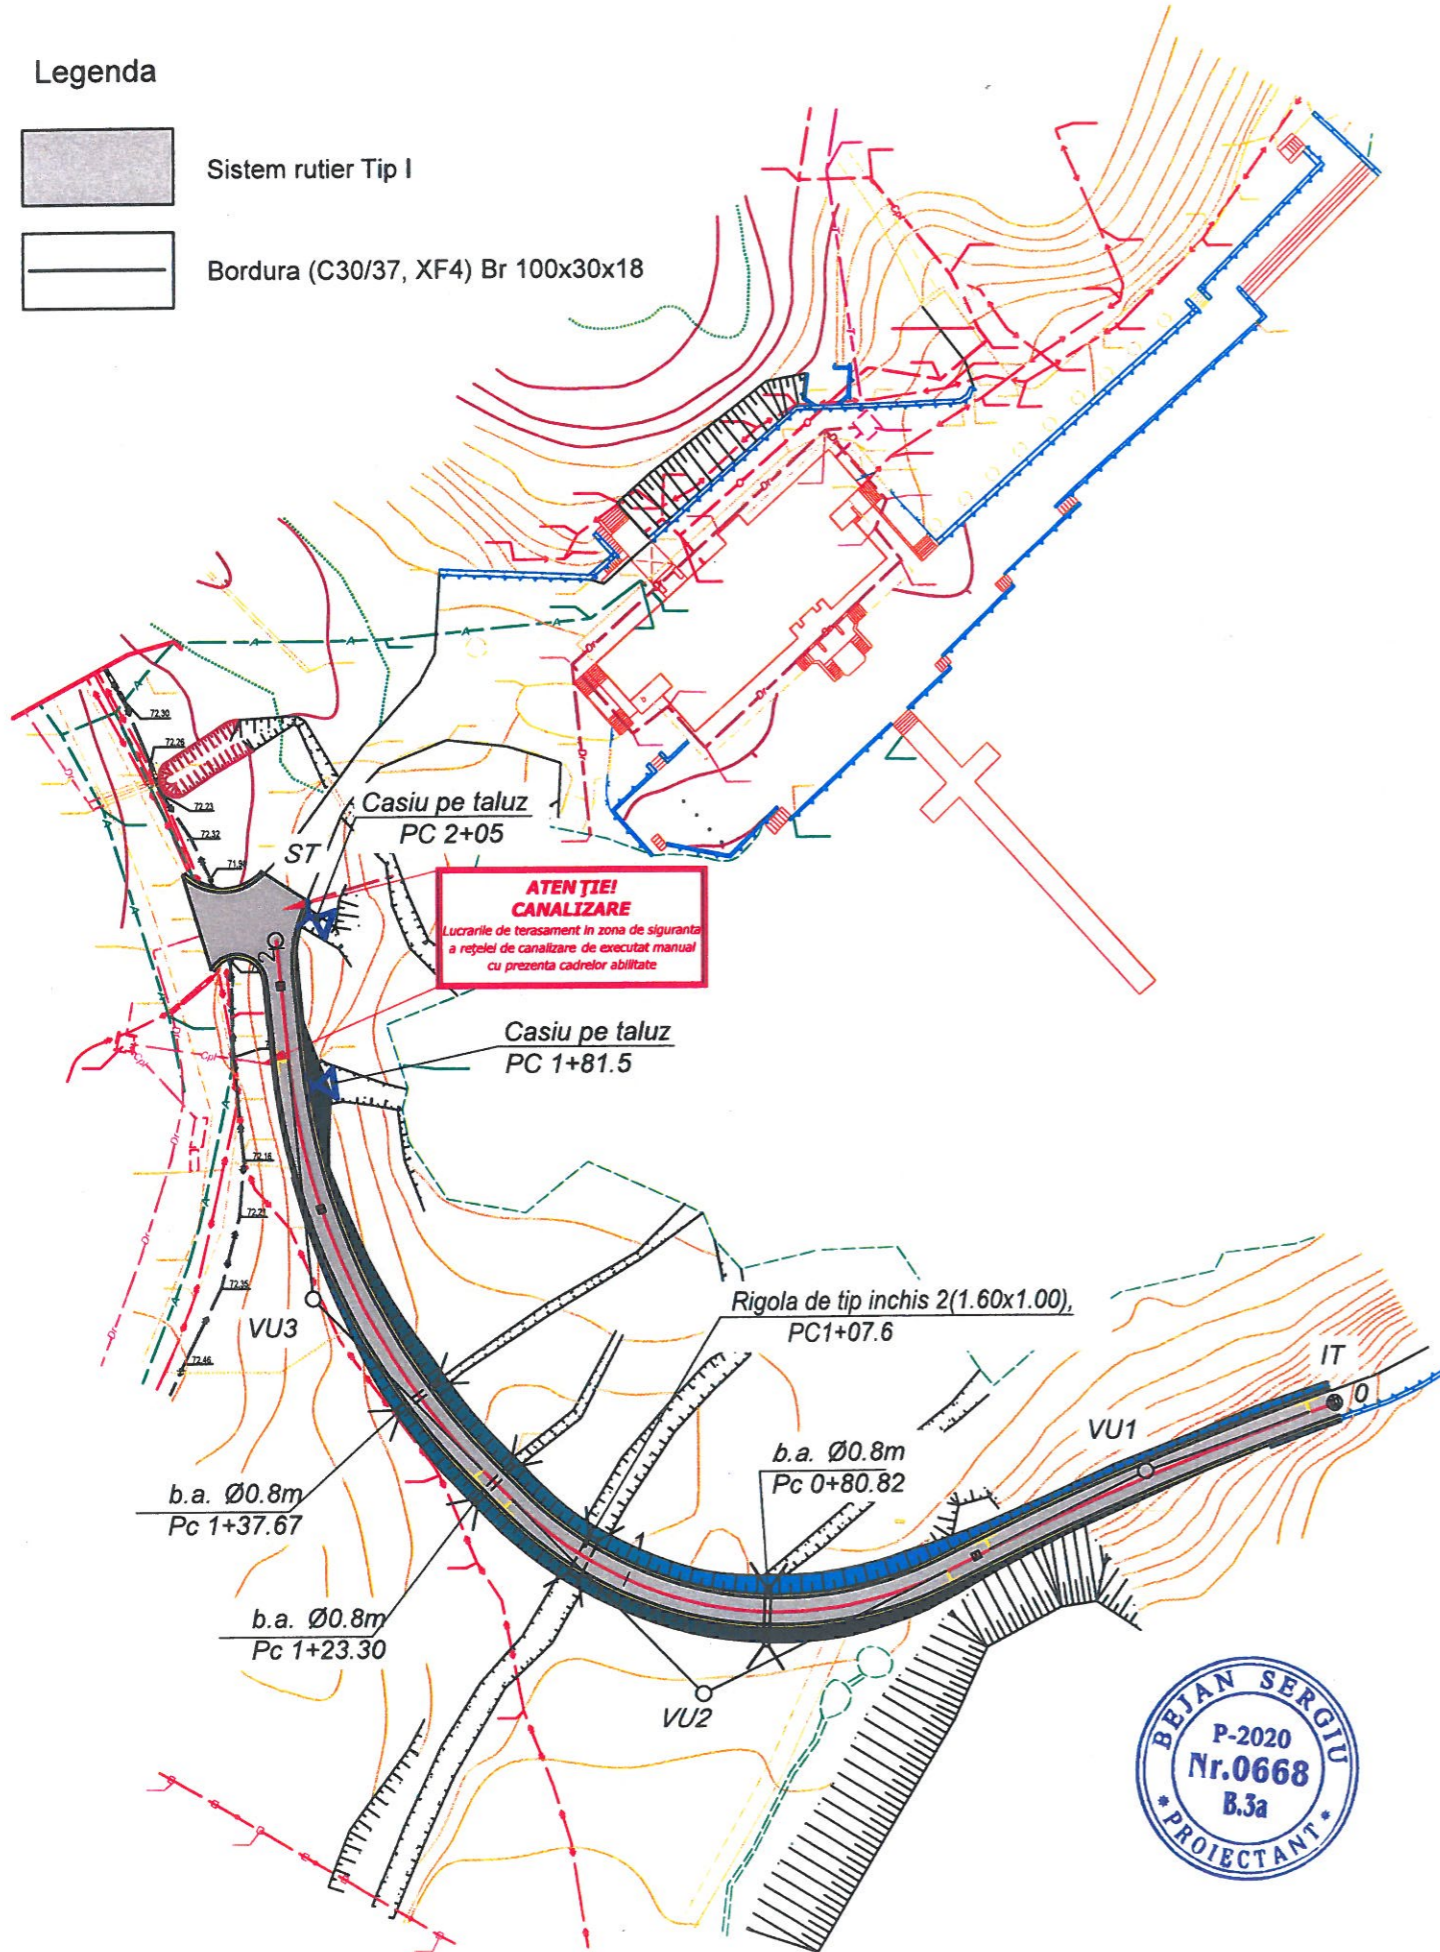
Legenda

Sistem rutier Tip I

Bordura (C30/37, XF4) Br 100x30x18

72.30
72.26
72.23
72.32
71.9

Casiu pe taluz
PC 2+05

ST

ATENŢIE!
CANALIZARE
Lucrarile de terasament in zona de siguranta a reţelei de canalizare de executat manual cu prezenta cadrelor abilitate

Casiu pe taluz
PC 1+81.5

72.18
72.21
72.35
72.46

VU3

Rigola de tip inchis 2(1.60x1.00),
PC1+07.6

IT
0

VU1

b.a. Ø0.8m
Pc 0+80.82

b.a. Ø0.8m
Pc 1+37.67

b.a. Ø0.8m
Pc 1+23.30

VU2

BEJAN SERGIU
P-2020
Nr.0668
B.3a
PROIECTANT